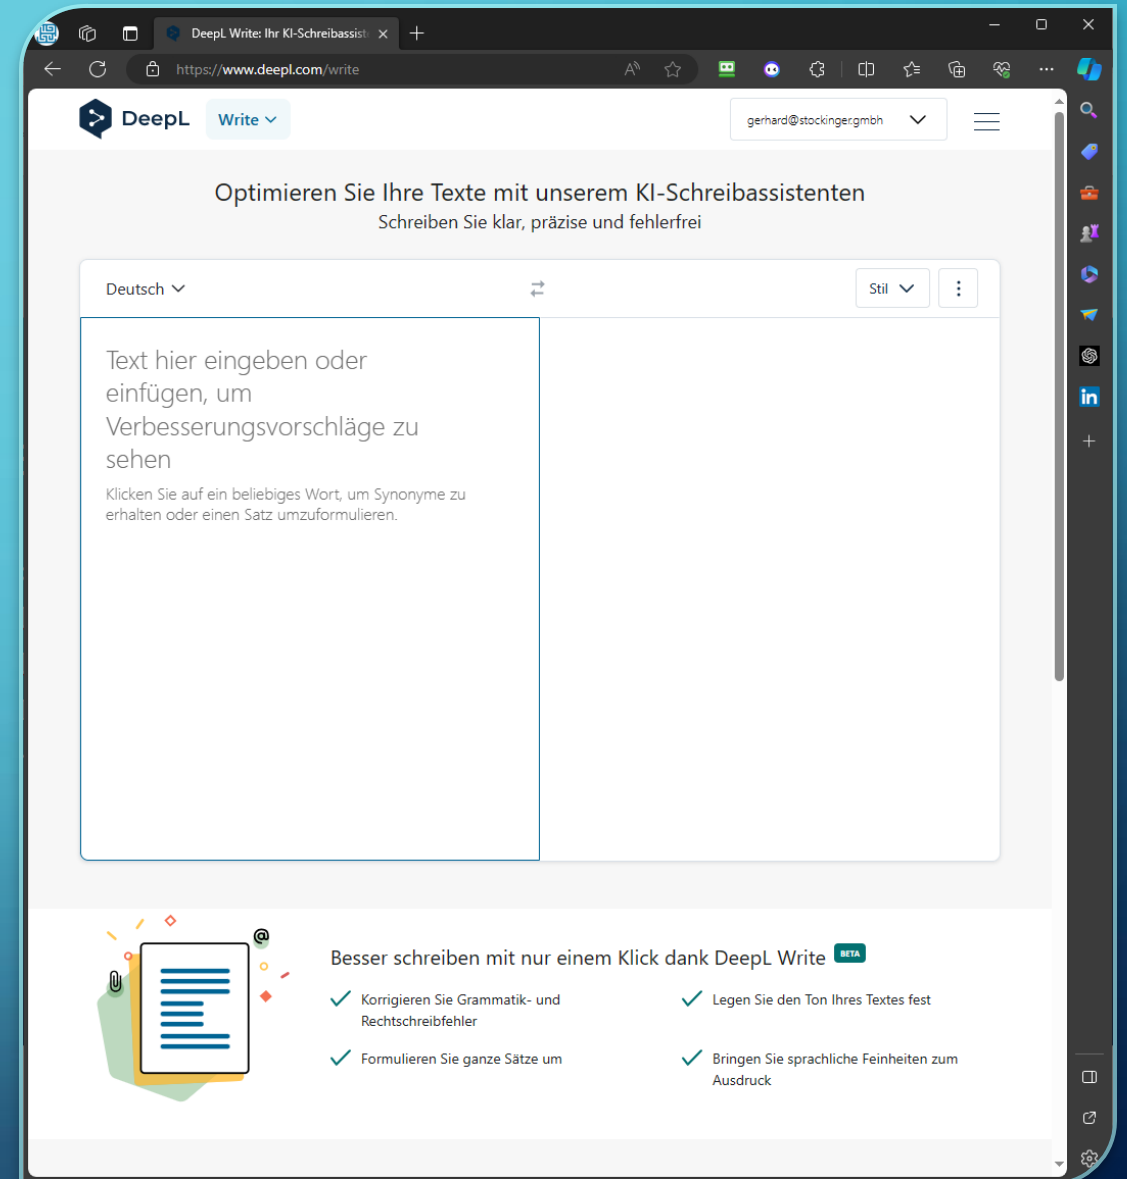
DeepL Write: Ihr KI-Schreibassist

https://www.deepl.com/write

DeepL Write

gerhard@stockinger.gmbh

Optimieren Sie Ihre Texte mit unserem KI-Schreibassistenten
Schreiben Sie klar, präzise und fehlerfrei

Deutsch

Stil

Text hier eingeben oder einfügen, um Verbesserungsvorschläge zu sehen

Klicken Sie auf ein beliebiges Wort, um Synonyme zu erhalten oder einen Satz umzuformulieren.

Besser schreiben mit nur einem Klick dank DeepL Write BETA

Korrigieren Sie Grammatik- und Rechtschreibfehler

Legen Sie den Ton Ihres Textes fest

Formulieren Sie ganze Sätze um

Bringen Sie sprachliche Feinheiten zum Ausdruck